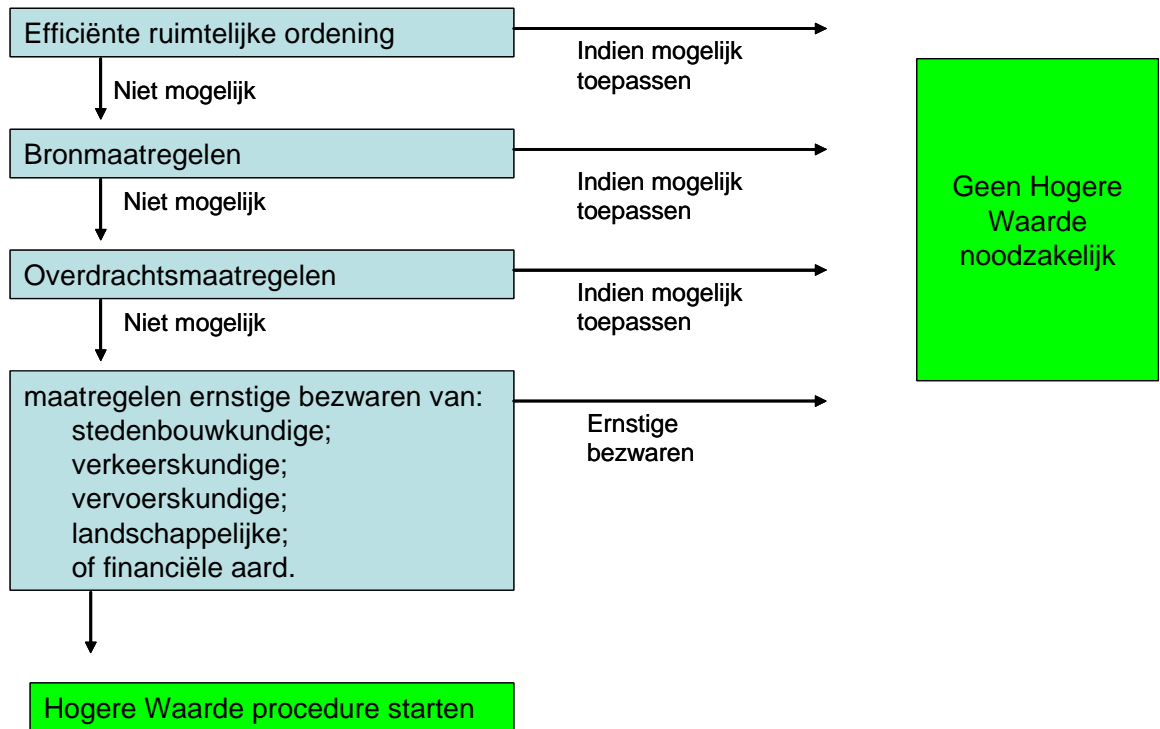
Efficiënte ruimtelijke ordening

Indien mogelijk toepassen

Niet mogelijk

Bronmaatregelen

Indien mogelijk toepassen

Niet mogelijk

Overdrachtsmaatregelen

Indien mogelijk toepassen

Niet mogelijk

maatregelen ernstige bezwaren van:
stedenbouwkundige;
verkeerskundige;
vervoerskundige;
landschappelijke;
of financiële aard.

Ernstige bezwaren

Geen Hogere Waarde noodzakelijk

Hogere Waarde procedure starten